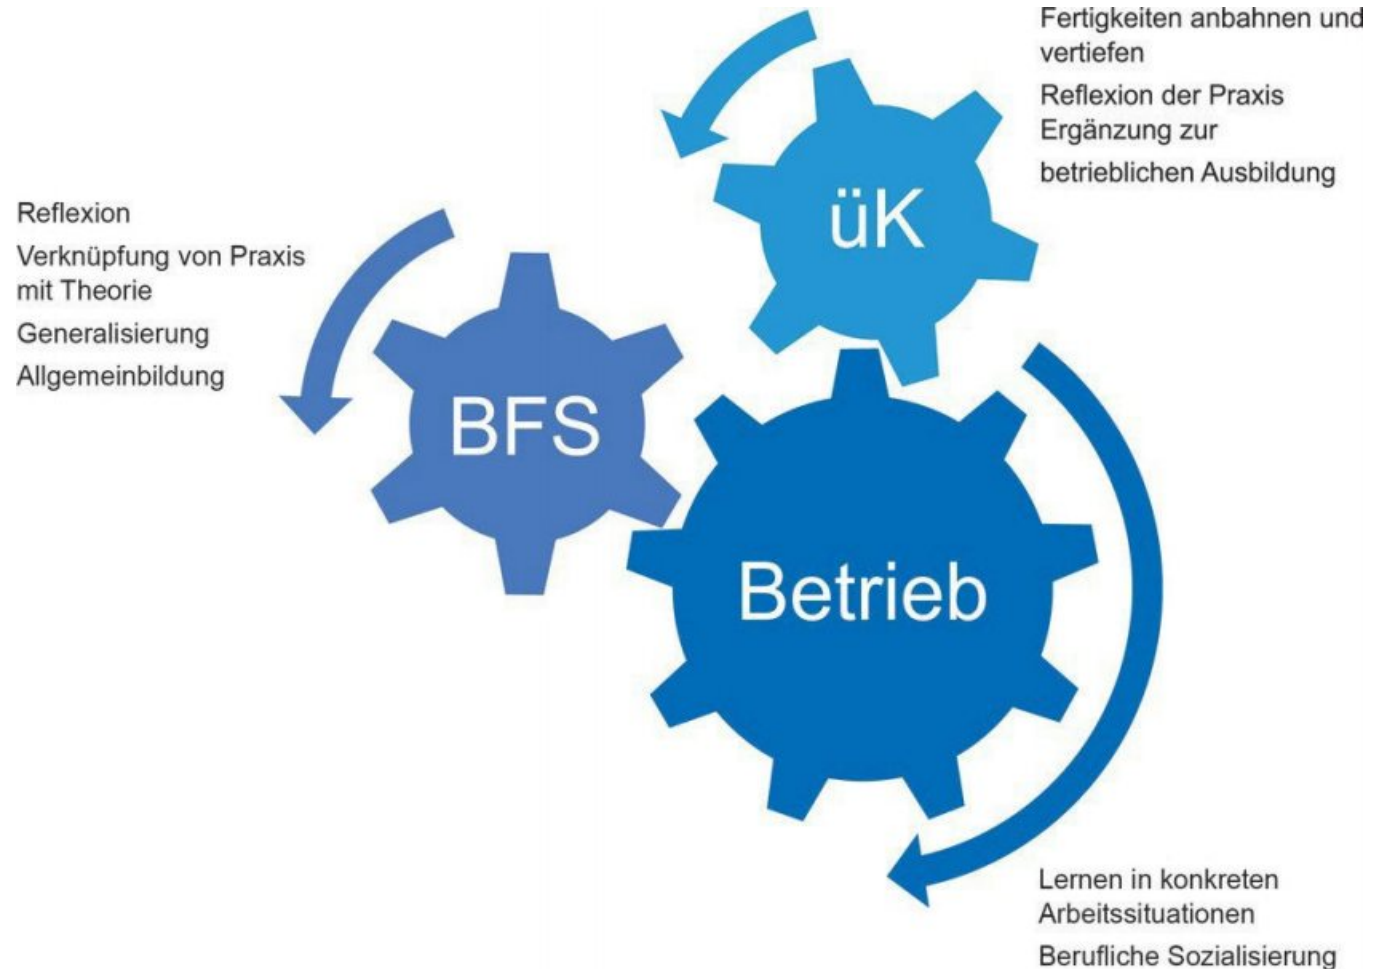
Fertigkeiten anbahnen und vertiefen

Reflexion der Praxis

Ergänzung zur betrieblichen Ausbildung

üK

Reflexion

Verknüpfung von Praxis mit Theorie

Generalisierung

Allgemeinbildung

BFS

Betrieb

Lernen in konkreten Arbeitssituationen

Berufliche Sozialisierung